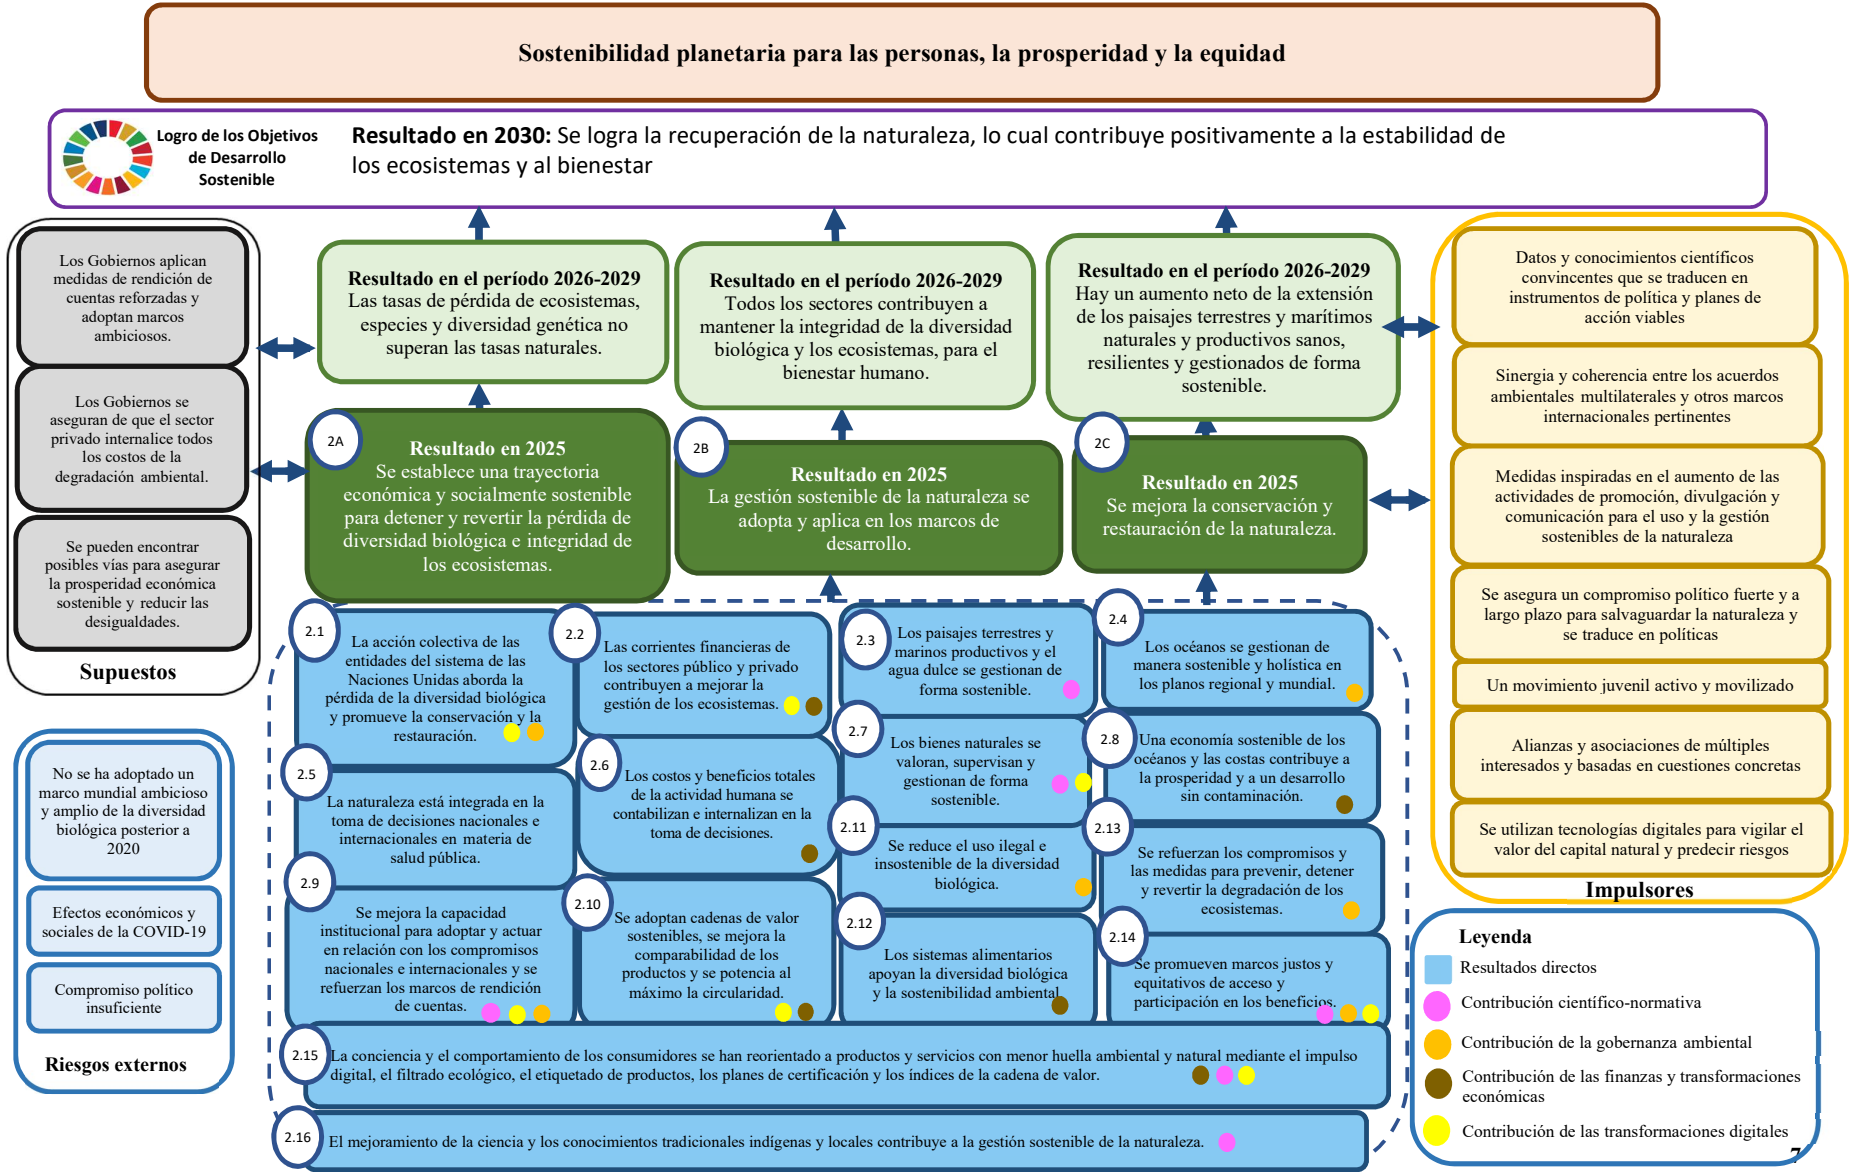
Sostenibilidad planetaria para las personas, la prosperidad y la equidad

Logro de los Objetivos de Desarrollo Sostenible

**Resultado en 2030:** Se logra la recuperación de la naturaleza, lo cual contribuye positivamente a la estabilidad de los ecosistemas y al bienestar

Los Gobiernos aplican medidas de rendición de cuentas reforzadas y adoptan marcos ambiciosos.

Los Gobiernos se aseguran de que el sector privado internalice todos los costos de la degradación ambiental.

Se pueden encontrar posibles vías para asegurar la prosperidad económica sostenible y reducir las desigualdades.

Supuestos

Resultado en el período 2026-2029
Las tasas de pérdida de ecosistemas, especies y diversidad genética no superan las tasas naturales.

Resultado en el período 2026-2029
Todos los sectores contribuyen a mantener la integridad de la diversidad biológica y los ecosistemas, para el bienestar humano.

Resultado en el período 2026-2029
Hay un aumento neto de la extensión de los paisajes terrestres y marítimos naturales y productivos sanos, resilientes y gestionados de forma sostenible.

2A
Resultado en 2025
Se establece una trayectoria económica y socialmente sostenible para detener y revertir la pérdida de diversidad biológica e integridad de los ecosistemas.

2B
Resultado en 2025
La gestión sostenible de la naturaleza se adopta y aplica en los marcos de desarrollo.

2C
Resultado en 2025
Se mejora la conservación y restauración de la naturaleza.

Datos y conocimientos científicos convincentes que se traducen en instrumentos de política y planes de acción viables

Sinergia y coherencia entre los acuerdos ambientales multilaterales y otros marcos internacionales pertinentes

Medidas inspiradas en el aumento de las actividades de promoción, divulgación y comunicación para el uso y la gestión sostenibles de la naturaleza

Se asegura un compromiso político fuerte y a largo plazo para salvaguardar la naturaleza y se traduce en políticas

Un movimiento juvenil activo y movilizado

Alianzas y asociaciones de múltiples interesados y basadas en cuestiones concretas

Se utilizan tecnologías digitales para vigilar el valor del capital natural y predecir riesgos

Impulsores

2.1 La acción colectiva de las entidades del sistema de las Naciones Unidas aborda la pérdida de la diversidad biológica y promueve la conservación y la restauración.

2.2 Las corrientes financieras de los sectores público y privado contribuyen a mejorar la gestión de los ecosistemas.

2.3 Los paisajes terrestres y marinos productivos y el agua dulce se gestionan de forma sostenible.

2.4 Los océanos se gestionan de manera sostenible y holística en los planos regional y mundial.

2.5 La naturaleza está integrada en la toma de decisiones nacionales e internacionales en materia de salud pública.

2.6 Los costos y beneficios totales de la actividad humana se contabilizan e internalizan en la toma de decisiones.

2.7 Los bienes naturales se valoran, supervisan y gestionan de forma sostenible.

2.8 Una economía sostenible de los océanos y las costas contribuye a la prosperidad y a un desarrollo sin contaminación.

2.9 Se mejora la capacidad institucional para adoptar y actuar en relación con los compromisos nacionales e internacionales y se refuerzan los marcos de rendición de cuentas.

2.10 Se adoptan cadenas de valor sostenibles, se mejora la comparabilidad de los productos y se potencia al máximo la circularidad.

2.11 Se reduce el uso ilegal e insostenible de la diversidad biológica.

2.12 Los sistemas alimentarios apoyan la diversidad biológica y la sostenibilidad ambiental.

2.13 Se refuerzan los compromisos y las medidas para prevenir, detener y revertir la degradación de los ecosistemas.

2.14 Se promueven marcos justos y equitativos de acceso y participación en los beneficios.

2.15 La conciencia y el comportamiento de los consumidores se han reorientado a productos y servicios con menor huella ambiental y natural mediante el impulso digital, el filtrado ecológico, el etiquetado de productos, los planes de certificación y los índices de la cadena de valor.

2.16 El mejoramiento de la ciencia y los conocimientos tradicionales indígenas y locales contribuye a la gestión sostenible de la naturaleza.

No se ha adoptado un marco mundial ambicioso y amplio de la diversidad biológica posterior a 2020

Efectos económicos y sociales de la COVID-19

Compromiso político insuficiente

Riesgos externos

Leyenda
Resultados directos
Contribución científico-normativa
Contribución de la gobernanza ambiental
Contribución de las finanzas y transformaciones económicas
Contribución de las transformaciones digitales

7